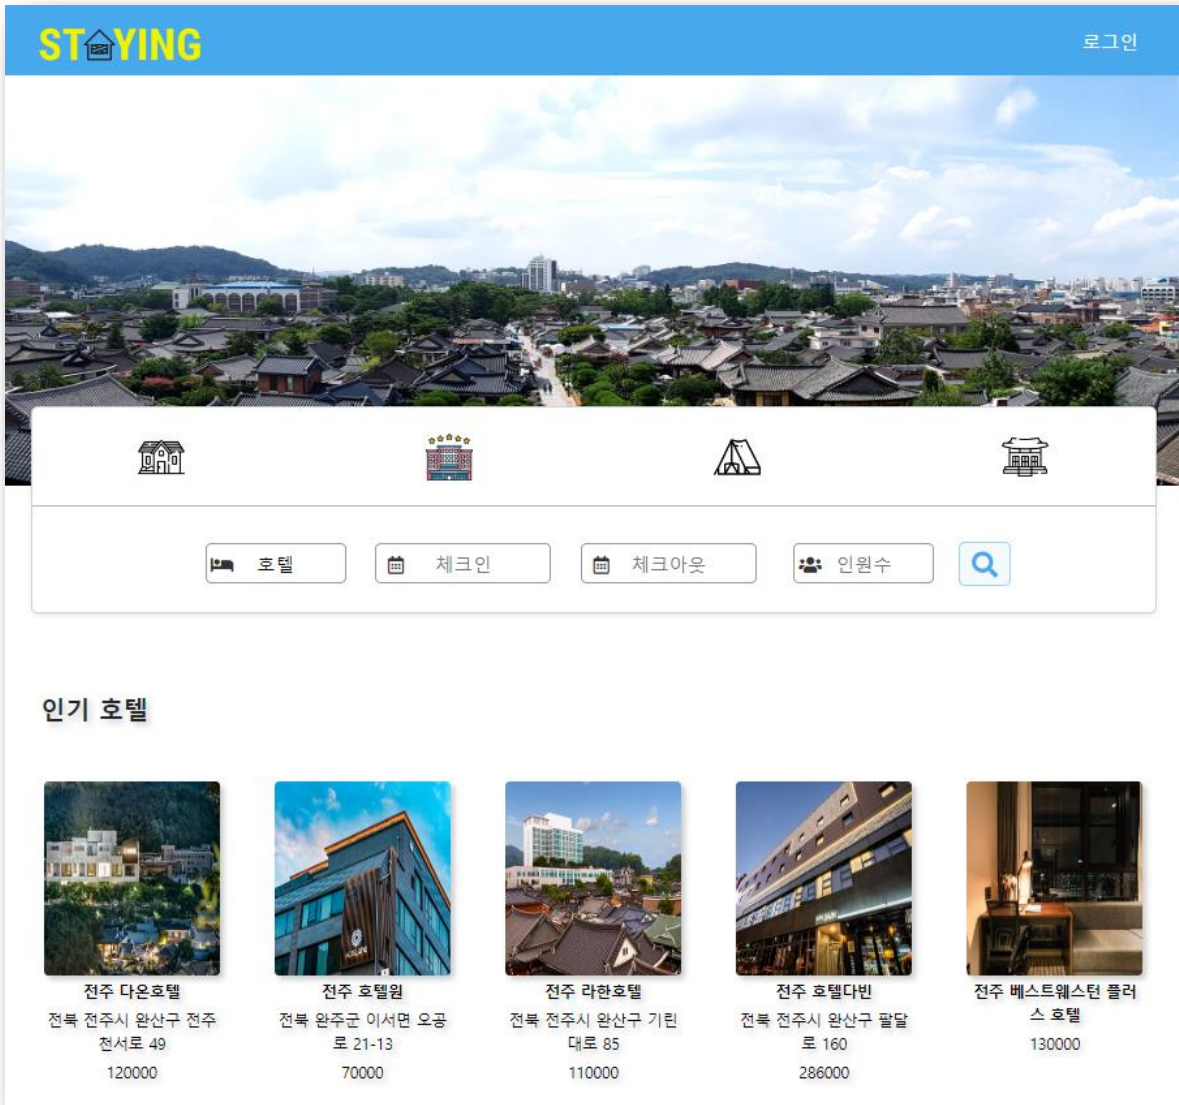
STAYING

로그인

호텔

체크인

체크아웃

인원수

인기 호텔

전주 다온호텔
전북 전주시 완산구 전주천서로 49
120000

전주 호텔원
전북 완주군 이서면 오공로 21-13
70000

전주 라한호텔
전북 전주시 완산구 기린대로 85
110000

전주 호텔다빈
전북 전주시 완산구 팔달로 160
286000

전주 베스트웨스턴 플러스 호텔
130000